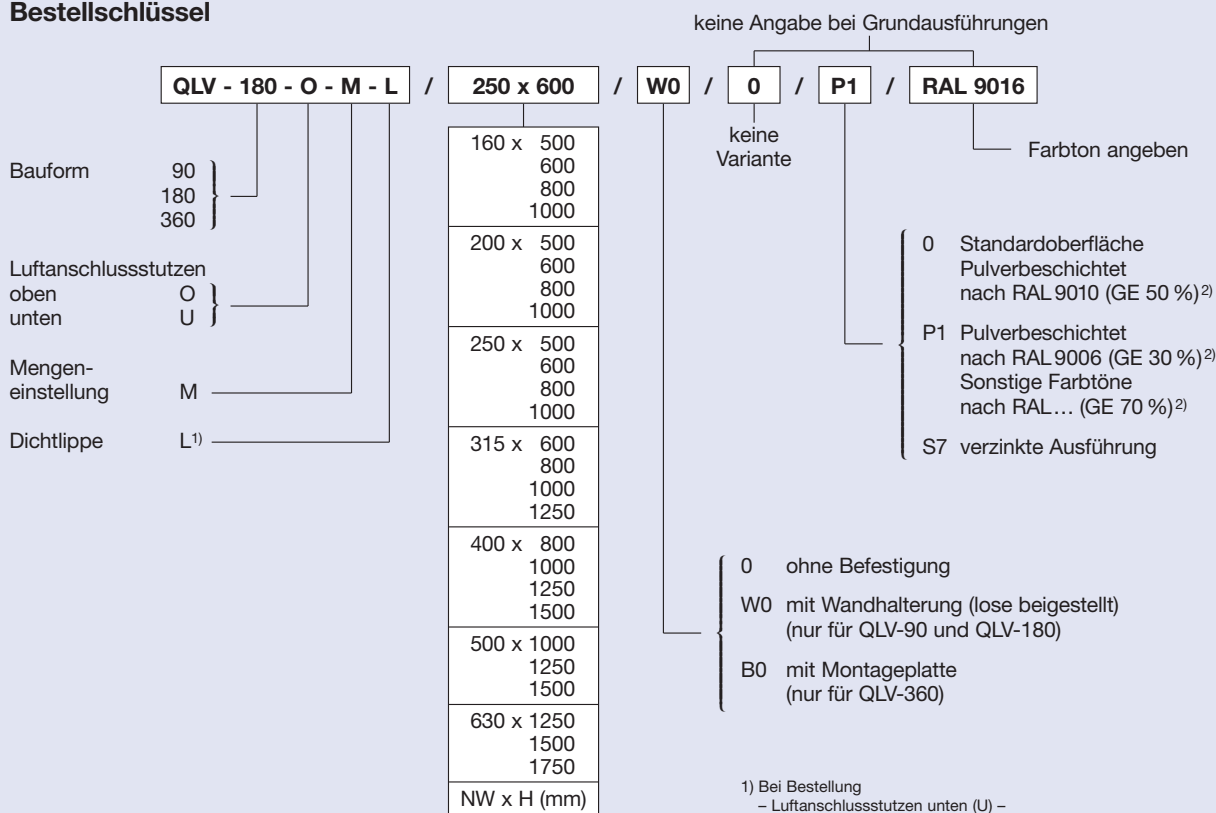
Bestellschlüssel

keine Angabe bei Grundausführungen

QLV - 180 - O - M - L / 250 x 600 / W0 / 0 / P1 / RAL 9016

keine Variante

Farbton angeben

Bauform 90 180 360

Luftanschlussstutzen oben O unten U

Mengeneinstellung M

Dichtlippe L$^{1)}$

| 160 x 500 600 800 1000 |
|---|
| 200 x 500 600 800 1000 |
| 250 x 500 600 800 1000 |
| 315 x 600 800 1000 1250 |
| 400 x 800 1000 1250 1500 |
| 500 x 1000 1250 1500 |
| 630 x 1250 1500 1750 |
| NW x H (mm) |

0 Standardoberfläche Pulverbeschichtet nach RAL 9010 (GE 50 %)$^{2)}$

P1 Pulverbeschichtet nach RAL 9006 (GE 30 %)$^{2)}$ Sonstige Farbtöne nach RAL… (GE 70 %)$^{2)}$

S7 verzinkte Ausführung

0 ohne Befestigung

W0 mit Wandhalterung (lose beigestellt) (nur für QLV-90 und QLV-180)

B0 mit Montageplatte (nur für QLV-360)

1) Bei Bestellung
– Luftanschlussstutzen unten (U) –